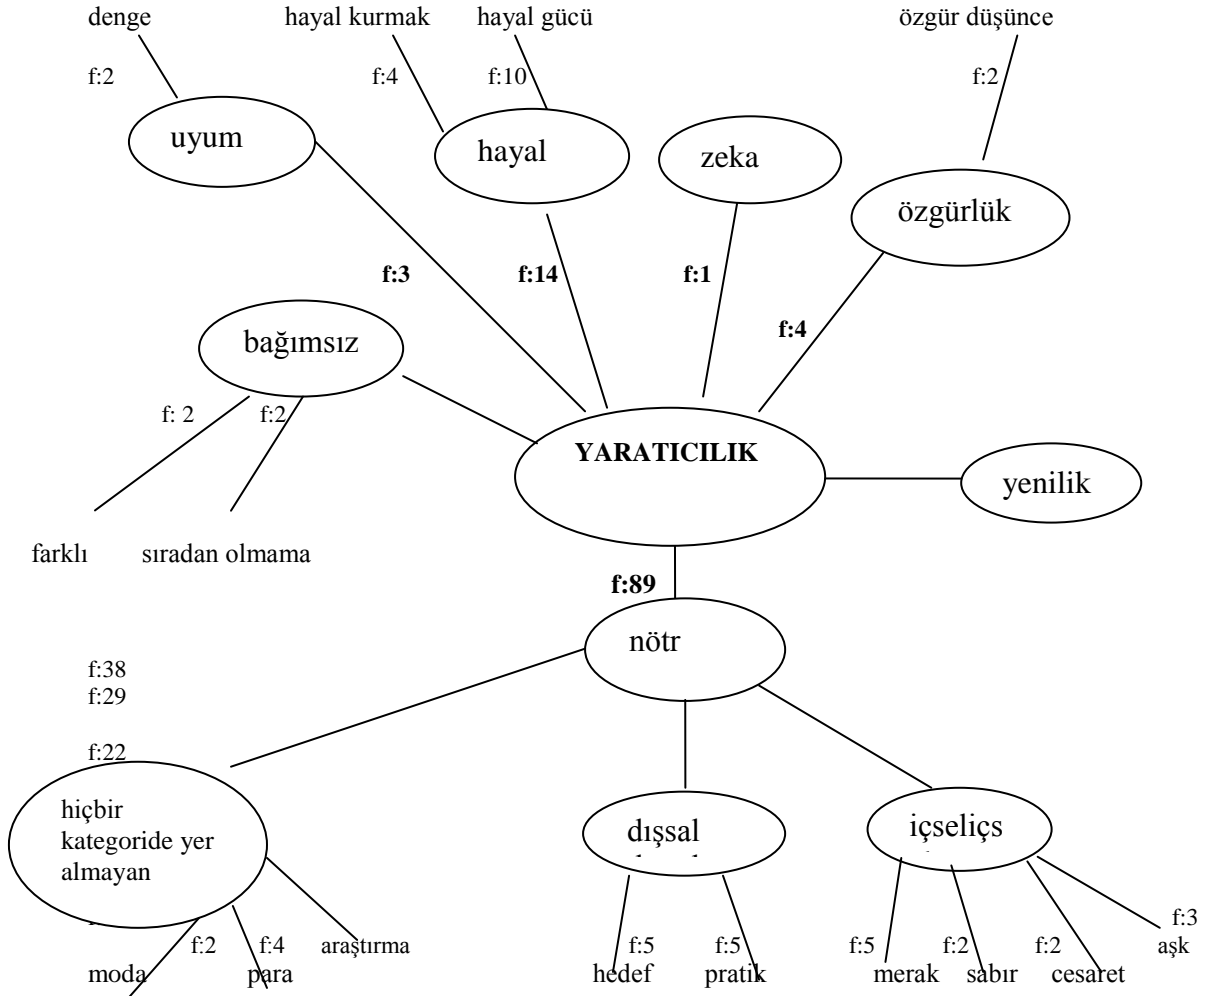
denge

f:2

uyum

hayal kurmak

f:4

hayal gücü

f:10

hayal

zeka

özgür düşünce

f:2

özgürlük

f:3

f:14

f:1

f:4

bağımsız

f: 2

f:2

farklı

sıradan olmama

YARATICILIK

yenilik

f:89

nötr

f:38

f:29

f:22

hiçbir kategoride yer almayan

f:2

f:4

araştırma

moda

para

dışsal

f:5

f:5

hedef

pratik

içseliçs

f:5

f:2

f:2

f:3

merak

sabır

cesaret

aşk